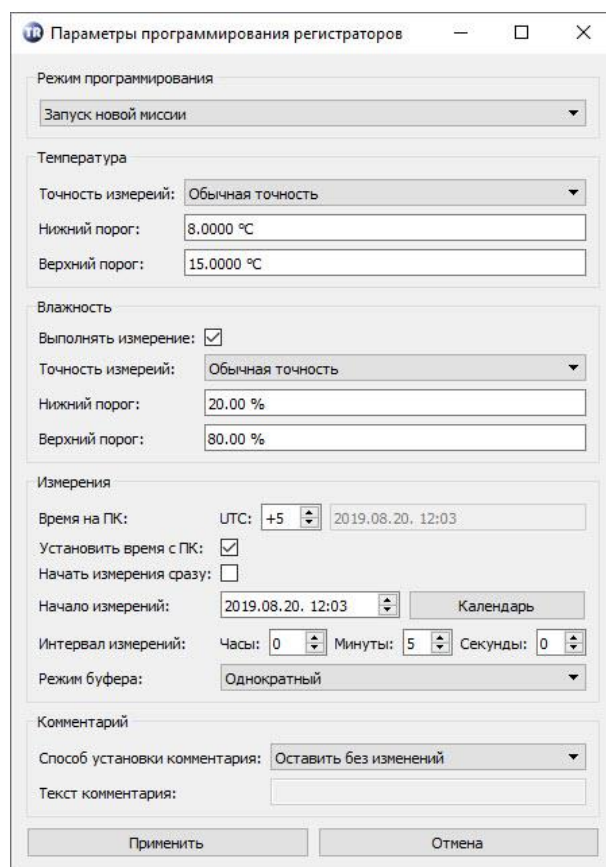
TR Параметры программирования регистраторов

Режим программирования
Запуск новой миссии

Температура
Точность измерений: Обычная точность
Нижний порог: 8.0000 °C
Верхний порог: 15.0000 °C

Влажность
Выполнять измерение: ☑
Точность измерений: Обычная точность
Нижний порог: 20.00 %
Верхний порог: 80.00 %

Измерения
Время на ПК: UTC: +5 2019.08.20. 12:03
Установить время с ПК: ☑
Начать измерения сразу: ☐
Начало измерений: 2019.08.20. 12:03 Календарь
Интервал измерений: Часы: 0 Минуты: 5 Секунды: 0
Режим буфера: Однократный

Комментарий
Способ установки комментария: Оставить без изменений
Текст комментария:

Применить Отмена